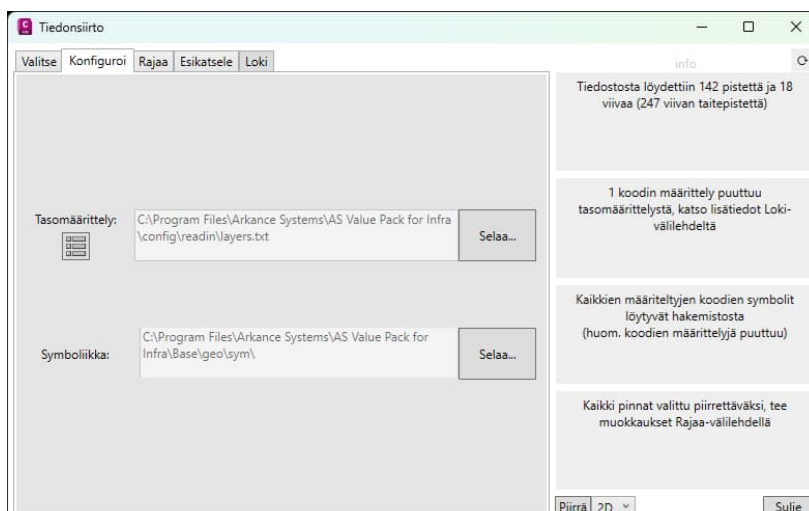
Tiedonsiirto

Valitse | Konfiguroi | Rajaa | Esikatsele | Loki

info

Tiedostosta löydettiin 142 pistettä ja 18 viivaa (247 viivan taitepistettä)

Tasomäärittely:

C:\Program Files\Arkance Systems\AS Value Pack for Infra\config\readin\layers.txt

Selaa...

1 koodin määrittely puuttuu tasomäärittelystä, katso lisätiedot Loki-välilehdeltä

Kaikkien määriteltyjen koodien symbolit löytyvät hakemistosta (huom. koodien määrittelyjä puuttuu)

Symboliikka:

C:\Program Files\Arkance Systems\AS Value Pack for Infra\Base\geo\sym\

Selaa...

Kaikki pinnat valittu piirrettäväksi, tee muokkaukset Rajaa-välilehdellä

Piirrä 2D

Sulje